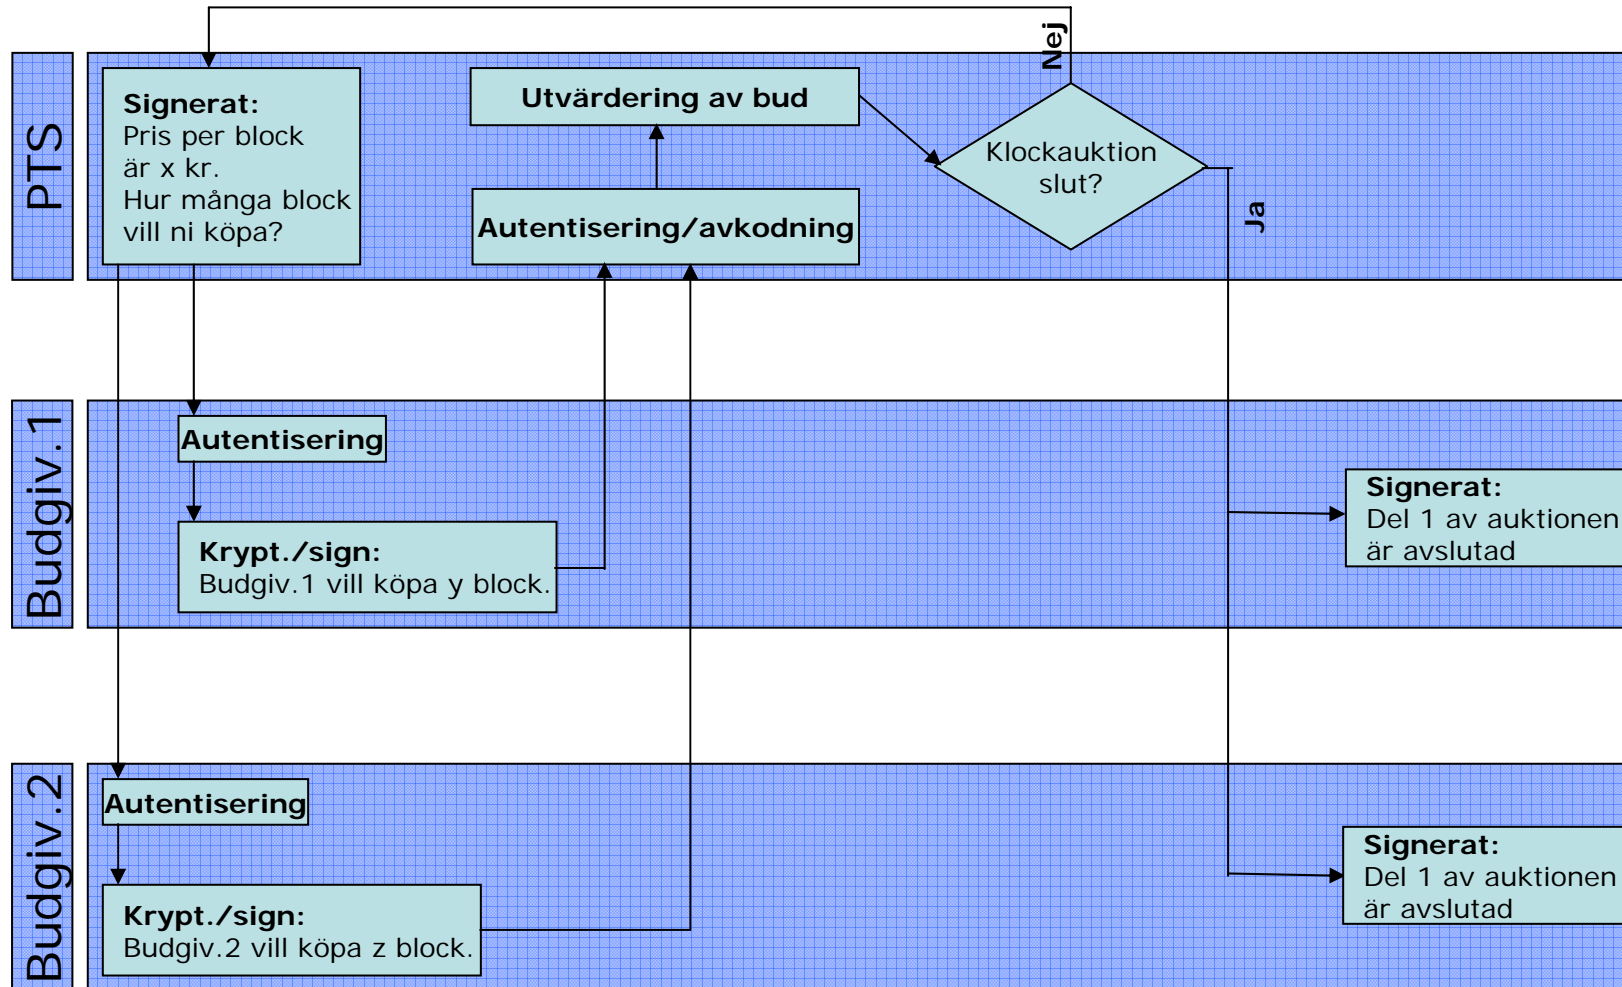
PTS

Signerat:
Pris per block är x kr.
Hur många block vill ni köpa?

Utvärdering av bud

Autentisering/avkodning

Nej

Klockauktion slut?

Ja

Budgiv.1

Autentisering

Krypt./sign:
Budgiv.1 vill köpa y block.

Signerat:
Del 1 av auktionen är avslutad

Budgiv.2

Autentisering

Krypt./sign:
Budgiv.2 vill köpa z block.

Signerat:
Del 1 av auktionen är avslutad